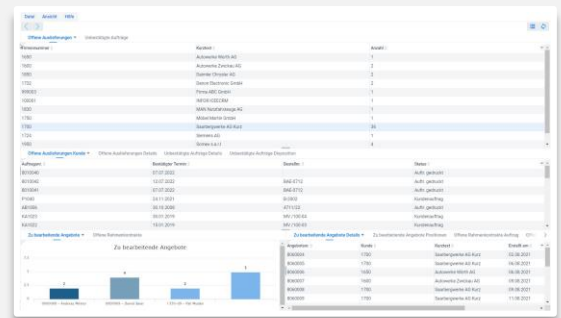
Datei Ansicht Hilfe

Offene Auslieferungen | Unterständige Aufträge

| Kundennummer | Kunde | Anzahl |
|---|---|---|
| 1680 | Autowerke Werth AG | 1 |
| 1650 | Autowerke Zwickau AG | 2 |
| 1850 | Daimler Chrysler AG | 2 |
| 1722 | Dewert Bachmann GmbH | 1 |
| 808003 | Firma ABC GmbH | 1 |
| 100001 | IMECR DZE/IBM | 1 |
| 1800 | MAN Nutzfahrzeuge AG | 1 |
| 1780 | Möbelfabrik GmbH | 1 |
| 1750 | Saarbergwerke AG Kurz | 35 |
| 1725 | Siemens AG | 1 |
| 1983 | Simlex s.a.r.l | 3 |

Offene Auslieferungen Kunde | Offene Auslieferungen Details | Unterständige Aufträge Details | Unterständige Aufträge Dispositionen

| Auftragsnr. | Bestätigter Termin | Dienstler | Status |
|---|---|---|---|
| B010040 | 07.07.2022 | | Auftr. gedruckt |
| B010040 | 12.07.2022 | BAE 6712 | Auftr. gedruckt |
| B010041 | 07.07.2022 | BAE 6712 | Auftr. gedruckt |
| P1040 | 04.11.2020 | B12032 | Kundenauftrag |
| AB1006 | 05.10.2020 | AT11/22 | Auftr. gedruckt |
| KA1023 | 18.01.2019 | MV 100-03 | Kundenauftrag |
| KA1023 | 18.01.2019 | MV 100-03 | Kundenauftrag |

Zu bearbeitende Angebote | Offene Rahmenkontrakte

Zu bearbeitende Angebote

| Angebotsnr. | Kunde | Kundenl. | Erstellt am |
|---|---|---|---|
| B060000 | 1750 | Saarbergwerke AG Kurz | 03.08.2021 |
| B060003 | 1750 | Saarbergwerke AG Kurz | 06.08.2021 |
| B060004 | 1680 | Autowerke Werth AG | 06.08.2021 |
| B060007 | 1680 | Autowerke Werth AG | 06.08.2021 |
| B060008 | 1750 | Saarbergwerke AG Kurz | 09.08.2021 |
| B060009 | 1750 | Saarbergwerke AG Kurz | 11.08.2021 |